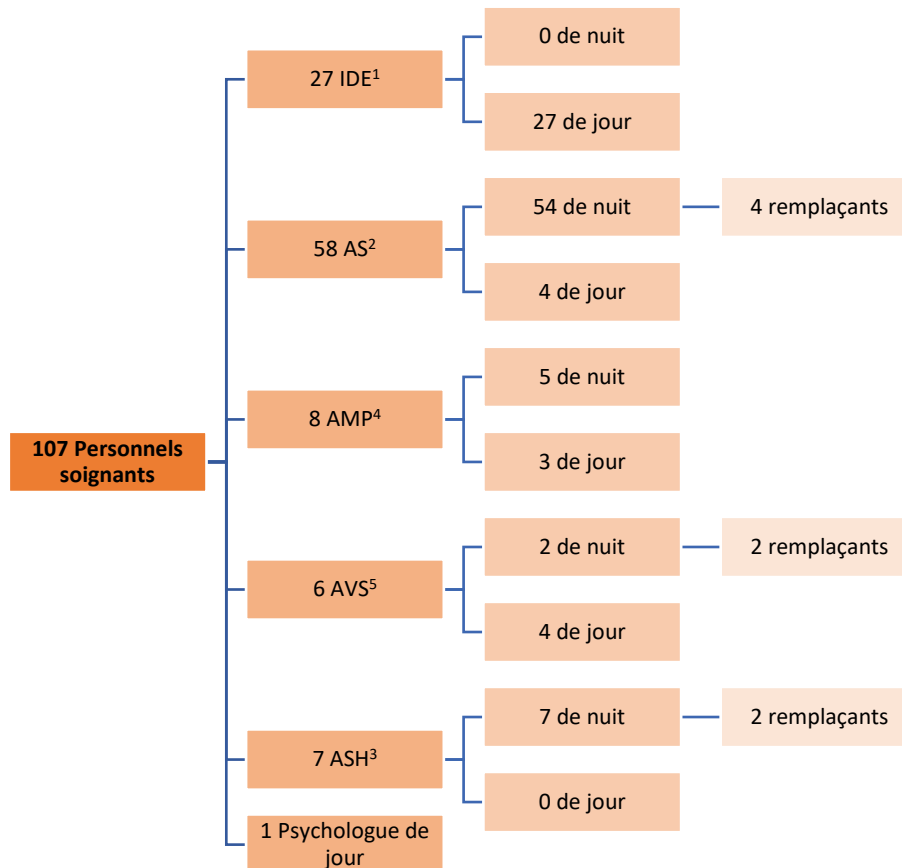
107 Personnels soignants

27 IDE$^1$

0 de nuit

27 de jour

58 AS$^2$

54 de nuit

4 remplaçants

4 de jour

8 AMP$^4$

5 de nuit

3 de jour

6 AVS$^5$

2 de nuit

2 remplaçants

4 de jour

7 ASH$^3$

7 de nuit

2 remplaçants

0 de jour

1 Psychologue de jour